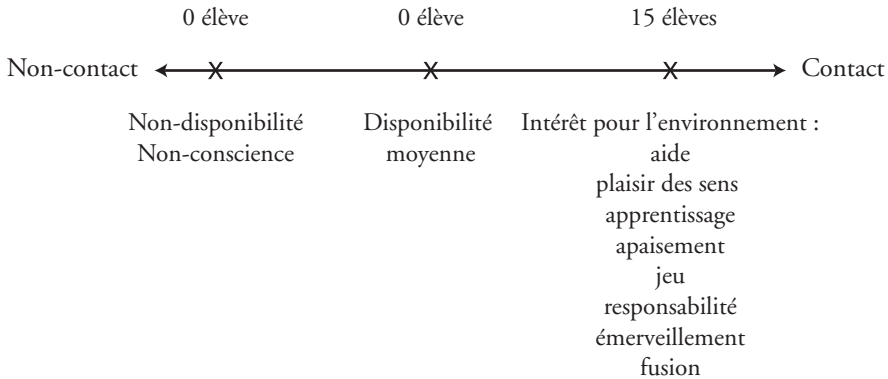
0 élève 0 élève 15 élèves

Non-contact Contact

Non-disponibilité
Non-conscience

Disponibilité
moyenne

Intérêt pour l'environnement :
aide
plaisir des sens
apprentissage
apaisement
jeu
responsabilité
émerveillement
fusion